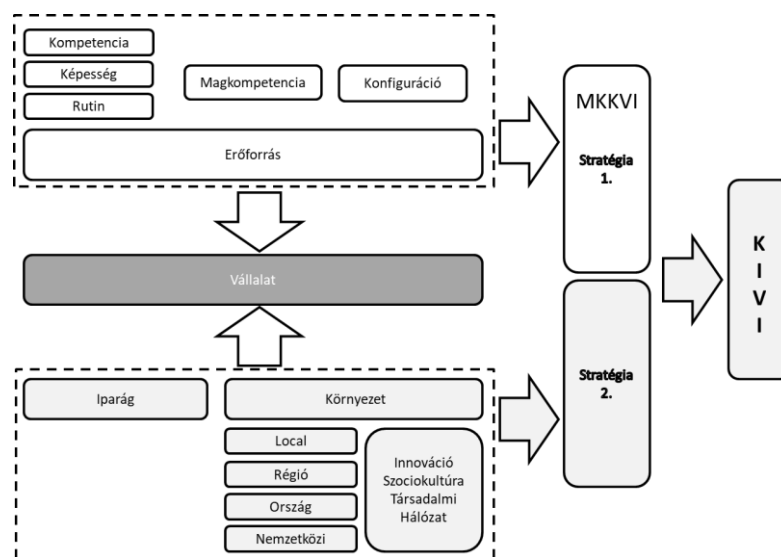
Kompetencia
Képesség
Rutin
Magkompetencia
Konfiguráció
Erőforrás

MKKVI
Stratégia 1.

Vállalat

K
I
V
I

Stratégia 2.

Iparág
Környezet
Local
Régió
Ország
Nemzetközi
Innováció
Szociokultúra
Társadalmi
Hálózat